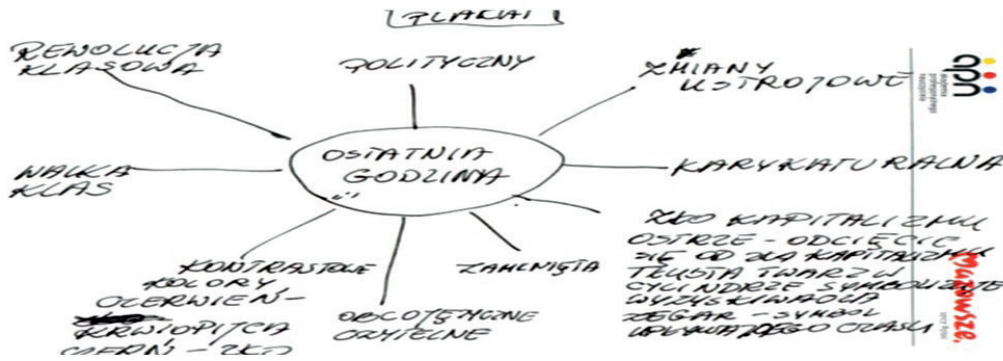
PLAKAT

REWOLUCJA KLASOWA

POLITYCZNY

ZMIANY USTROJOWE

WALKA KLAS

OSTATNIA GODZINA

KARYKATURALNA

KONTRASTOWE KOLORY CZERWIEŃ - KRWIOPIJCA CZERŃ - ZŁO

OBCOJĘZYCZNE CZYTELNE

ZAMKNIĘTA

ZŁO KAPITALIZMU OSTRZE - ODCIĘCIE SIĘ OD ZŁA KAPITALIZMU TŁUSTA TWARZ W CYLINDRZE SYMBOLIZUJE WYZYSKIWACZA ZEGAR - SYMBOL UPŁYWAJĄCEGO CZASU

opn

Muzeum